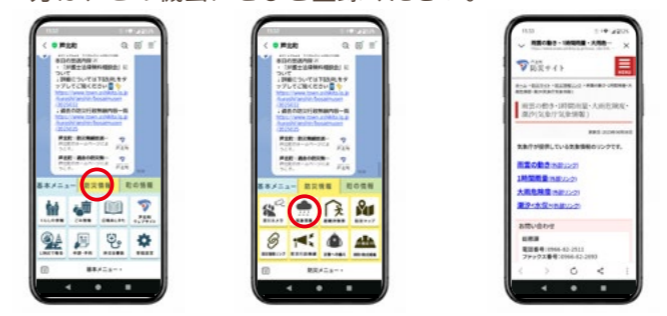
芦北町

基本メニュー 防災情報 町の情報

芦北町

基本メニュー 防災情報 町の情報

防災メニュー

防災サイト

雨雲の動き・1時間雨量・大雨危険度・・・

雨雲の動き
1時間雨量
大雨危険度
洪水・水位

お問い合わせ